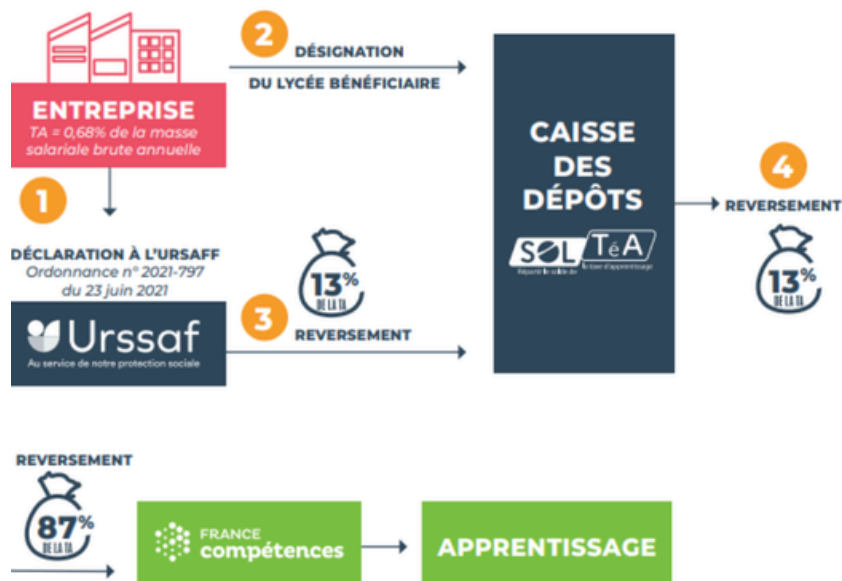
ENTREPRISE
TA = 0,68% de la masse salariale brute annuelle

2
DÉSIGNATION
DU LYCÉE BÉNÉFICIAIRE

CAISSE DES DÉPÔTS

SOL TéA
Répartir le solde de la taxe d'apprentissage

1

DÉCLARATION À L'URSAFF
Ordonnance n° 2021-797 du 23 juin 2021

Urssaf
Au service de notre protection sociale

13%
DE LA TA

3
REVERSEMENT

4
REVERSEMENT

13%
DE LA TA

REVERSEMENT

87%
DE LA TA

FRANCE compétences

APPRENTISSAGE